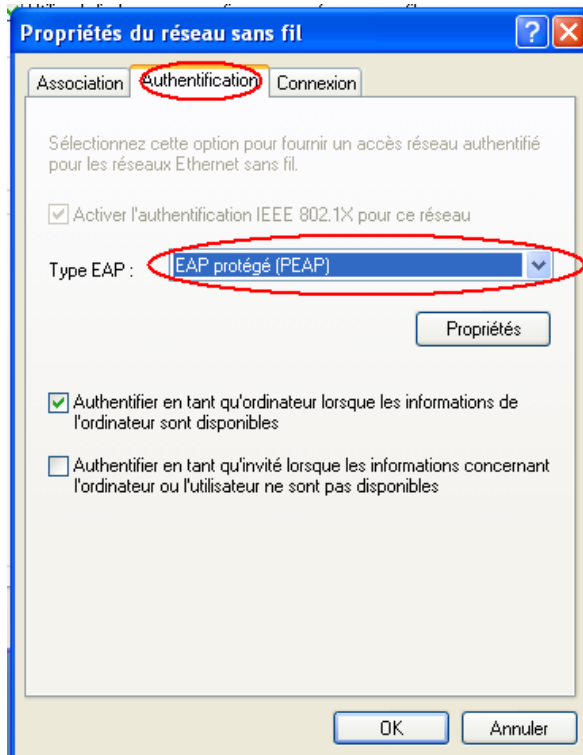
Propriétés du réseau sans fil

Association
Authentification
Connexion

Sélectionnez cette option pour fournir un accès réseau authentifié pour les réseaux Ethernet sans fil.

Activer l'authentification IEEE 802.1X pour ce réseau

Type EAP : EAP protégé (PEAP)

Propriétés

Authentifier en tant qu'ordinateur lorsque les informations de l'ordinateur sont disponibles

Authentifier en tant qu'invité lorsque les informations concernant l'ordinateur ou l'utilisateur ne sont pas disponibles

OK
Annuler